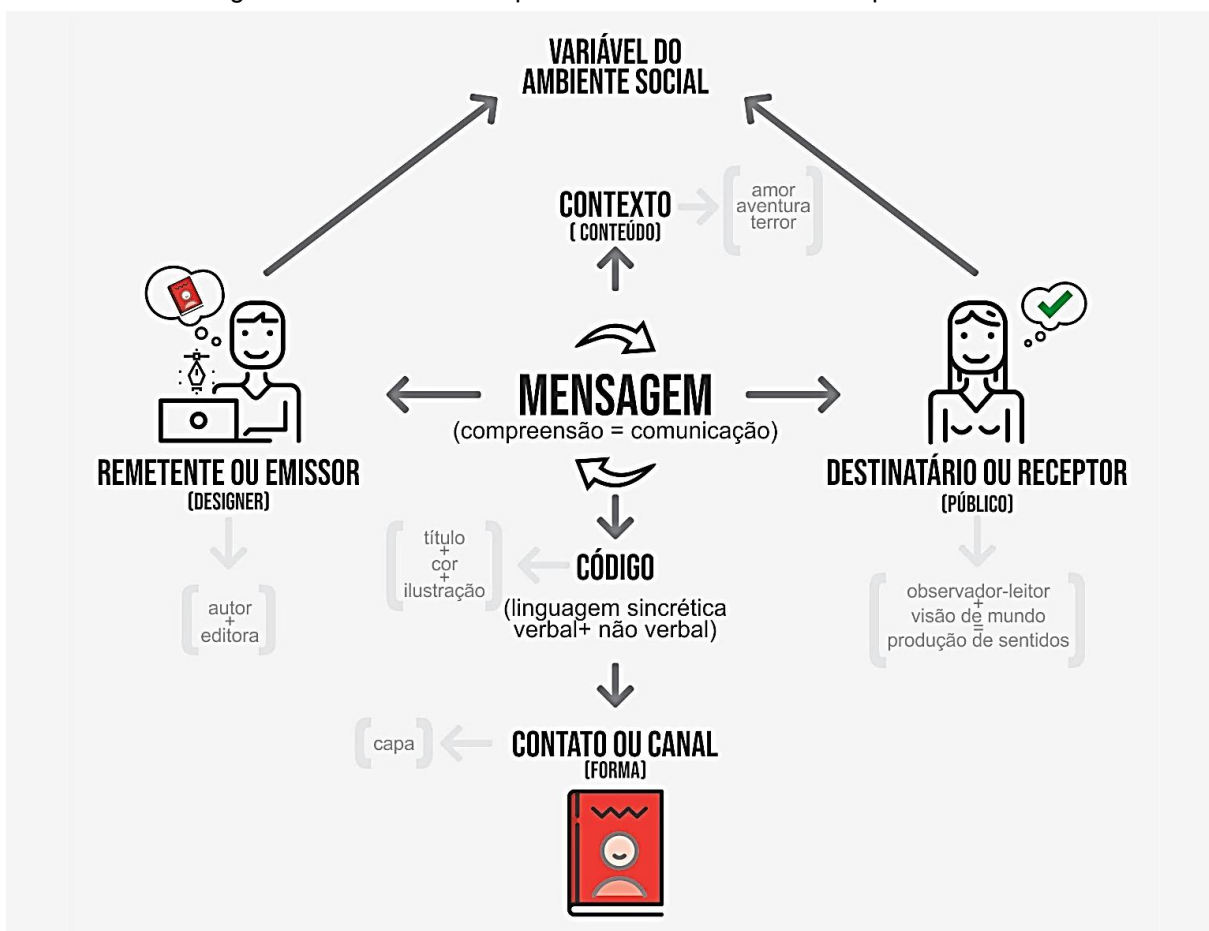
VARIÁVEL DO AMBIENTE SOCIAL

CONTEXTO
( CONTEÚDO)

amor
aventura
terror

MENSAGEM
(compreensão = comunicação)

REMETENTE OU EMISSOR
(DESIGNER)

autor
+
editora

DESTINATÁRIO OU RECEPTOR
(PÚBLICO)

observador-leitor
+
visão de mundo
=
produção de sentidos

título
+
cor
+
ilustração

CÓDIGO
(linguagem sincrética verbal+ não verbal)

capa

CONTATO OU CANAL
(FORMA)